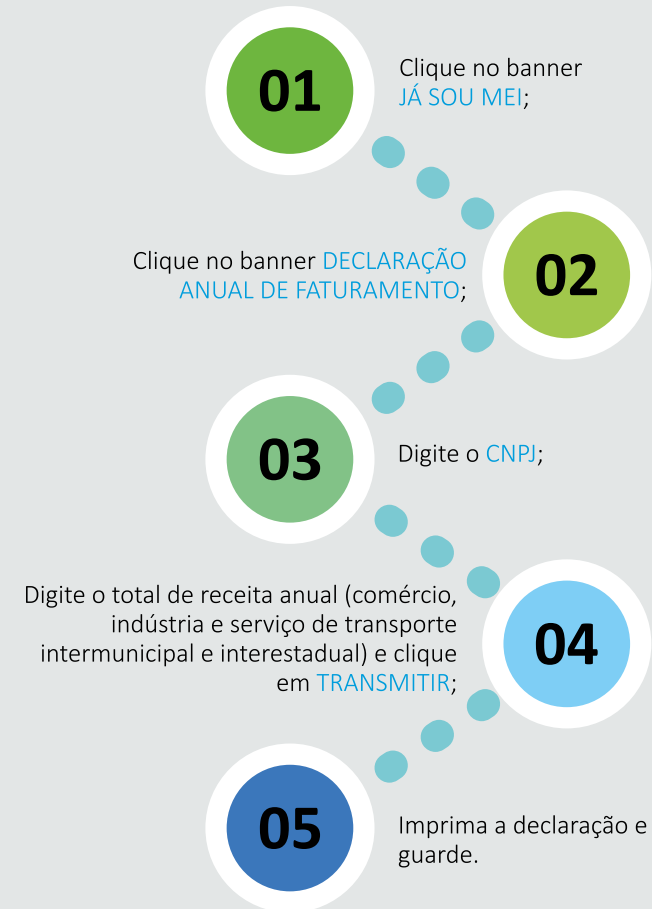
01

Clique no banner JÁ SOU MEI;

Clique no banner DECLARAÇÃO ANUAL DE FATURAMENTO;

02

03

Digite o CNPJ;

Digite o total de receita anual (comércio, indústria e serviço de transporte intermunicipal e interestadual) e clique em TRANSMITIR;

04

05

Imprima a declaração e guarde.